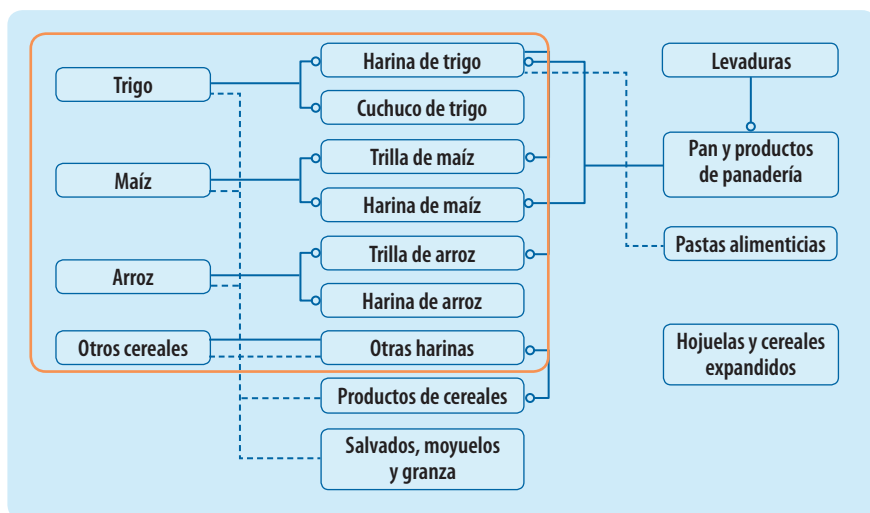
Trigo

Maíz

Arroz

Otros cereales

Harina de trigo

Cuchuco de trigo

Trilla de maíz

Harina de maíz

Trilla de arroz

Harina de arroz

Otras harinas

Productos de cereales

Salvados, moyuelos y granza

Levaduras

Pan y productos de panadería

Pastas alimenticias

Hojuelas y cereales expandidos